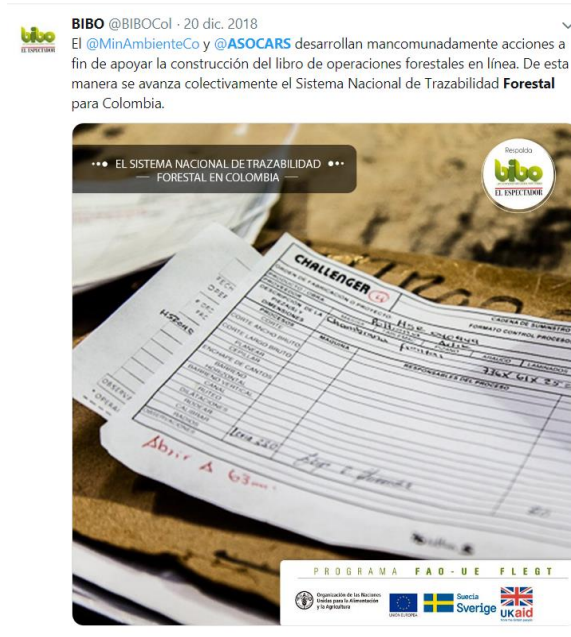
bibo
EL ESPECTADOR

BIBO @BIBOCol · 20 dic. 2018

El @MinAmbienteCo y @ASOCARS desarrollan mancomunadamente acciones a fin de apoyar la construcción del libro de operaciones forestales en línea. De esta manera se avanza colectivamente el Sistema Nacional de Trazabilidad Forestal para Colombia.

EL SISTEMA NACIONAL DE TRAZABILIDAD
FORESTAL EN COLOMBIA

Respalda
bibo
EL ESPECTADOR

CHALLENGER

CADENA DE SUMINISTRO
FORMATO CONTROL PROCESO

RESPONSABLES DEL PROCESO

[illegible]

PROGRAMA FAO-UE FLEGT

Organización de las Naciones Unidas para la Alimentación y la Agricultura

UNIÓN EUROPEA

Suecia Sverige

UKaid